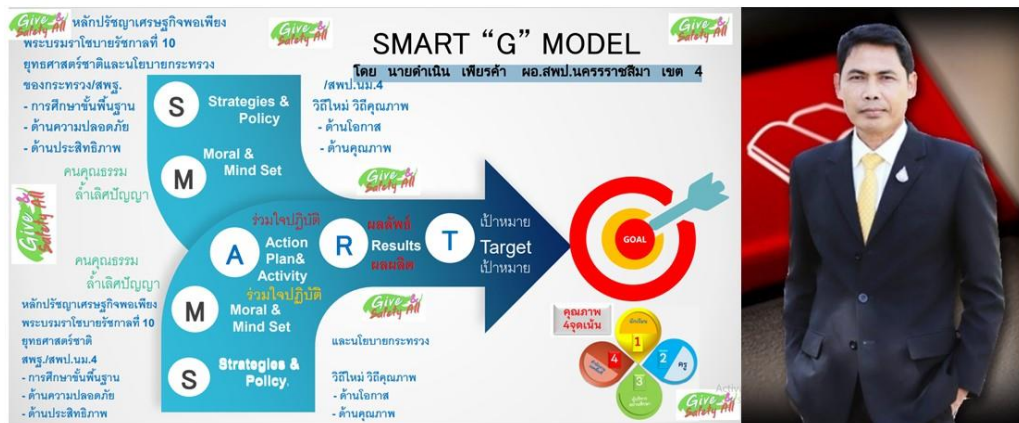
Give Safety All

หลักปรัชญาเศรษฐกิจพอเพียง พระบรมราโชบายรัชกาลที่ 10 ยุทธศาสตร์ชาติและนโยบายกระทรวง ของกระทรวง/สพฐ.
- การศึกษาขั้นพื้นฐาน
- ด้านความปลอดภัย
- ด้านประสิทธิภาพ

Give Safety All

SMART “G” MODEL

โดย นายดำเนิน เพียรค้า ผอ.สพป.นครราชสีมา เขต 4

/สพป.นม.4 วิถีใหม่ วิถีคุณภาพ
- ด้านโอกาส
- ด้านคุณภาพ

S Strategies & Policy

M Moral & Mind Set

คนคุณธรรม ล้ำเลิศปัญญา

Give Safety All

Give Safety All

ร่วมใจปฏิบัติ

A Action Plan& Activity

ร่วมใจปฏิบัติ

R ผลลัพธ์ Results ผลผลิต

T เป้าหมาย Target เป้าหมาย

GOAL

คนคุณธรรม ล้ำเลิศปัญญา

หลักปรัชญาเศรษฐกิจพอเพียง พระบรมราโชบายรัชกาลที่ 10 ยุทธศาสตร์ชาติ สพฐ./สพป.นม.4
- การศึกษาขั้นพื้นฐาน
- ด้านความปลอดภัย
- ด้านประสิทธิภาพ

M Moral & Mind Set

S Strategies & Policy.

Give Safety All

และนโยบายกระทรวง

วิถีใหม่ วิถีคุณภาพ
- ด้านโอกาส
- ด้านคุณภาพ

คุณภาพ 4จุดเน้น

1 2 ครู 3 4

Give Safety All